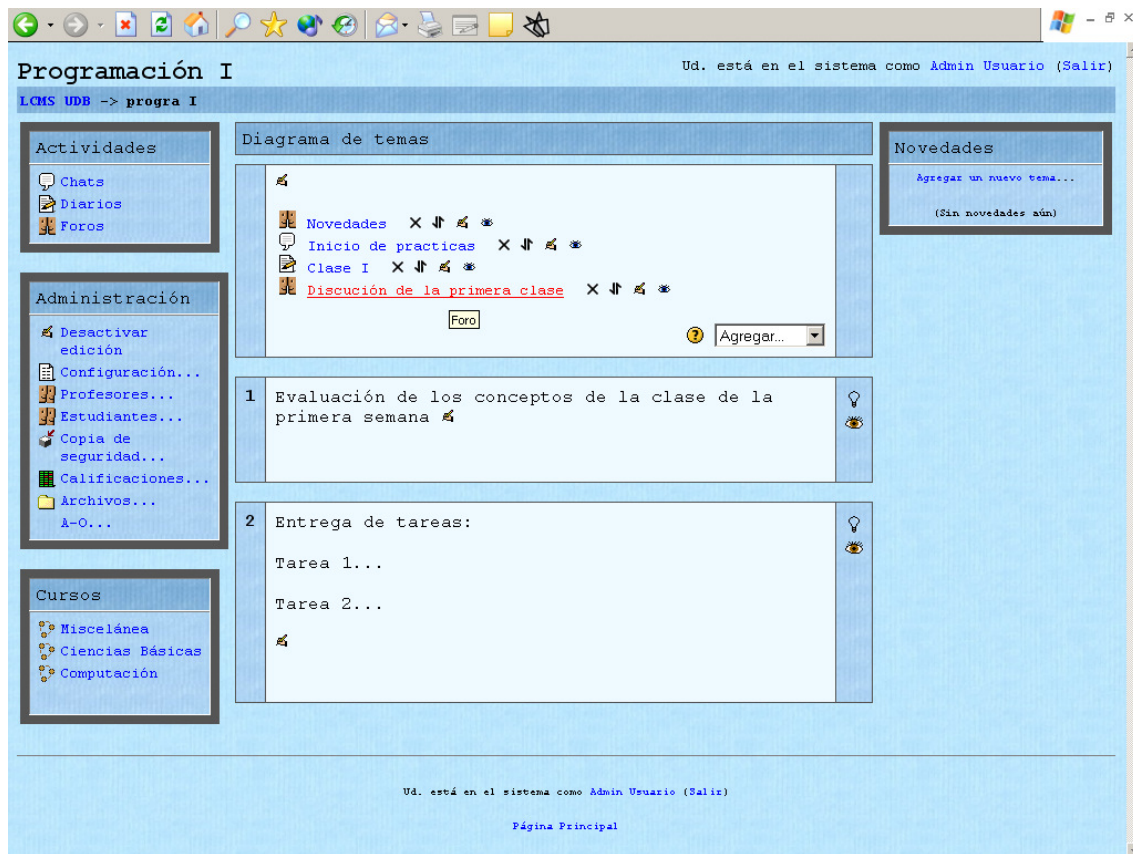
Programación I

Ud. está en el sistema como Admin Usuario (Salir)

LCMS UDB -> progra I

Actividades

Chats
Diarios
Foros

Administración

Desactivar edición
Configuración...
Profesores...
Estudiantes...
Copia de seguridad...
Calificaciones...
Archivos...
A-O...

Cursos

Miscelánea
Ciencias Básicas
Computación

Diagrama de temas

Novedades
Inicio de practicas
Clase I
Discución de la primera clase
Foro

Agregar...

1 Evaluación de los conceptos de la clase de la primera semana

2 Entrega de tareas:

Tarea 1...

Tarea 2...

Novedades

Agregar un nuevo tema...

(Sin novedades aún)

Ud. está en el sistema como Admin Usuario (Salir)

Página Principal